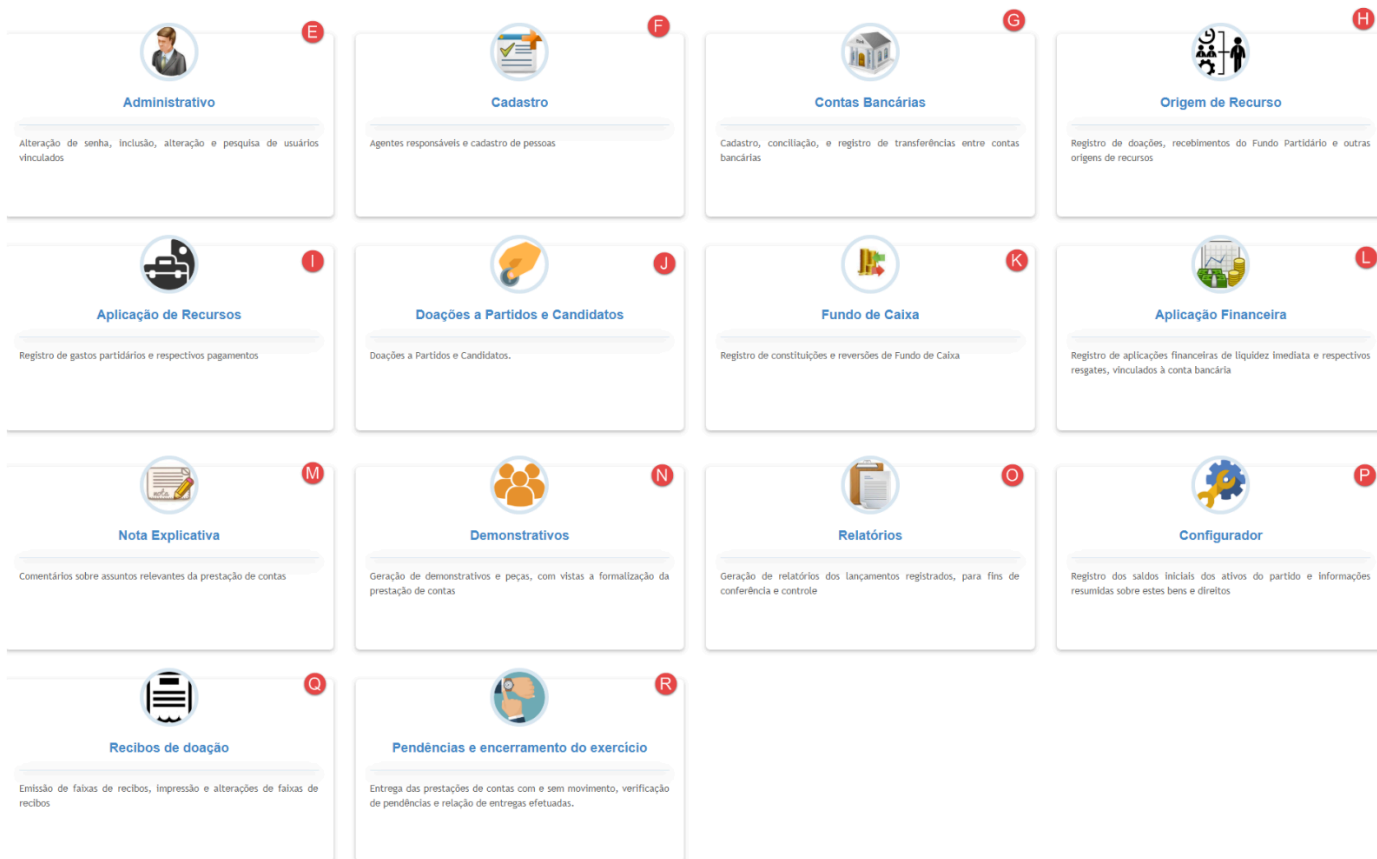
E
Administrativo
Alteração de senha, inclusão, alteração e pesquisa de usuários vinculados

F
Cadastro
Agentes responsáveis e cadastro de pessoas

G
Contas Bancárias
Cadastro, conciliação, e registro de transferências entre contas bancárias

H
Origem de Recurso
Registro de doações, recebimentos do Fundo Partidário e outras origens de recursos

I
Aplicação de Recursos
Registro de gastos partidários e respectivos pagamentos

J
Doações a Partidos e Candidatos
Doações a Partidos e Candidatos.

K
Fundo de Caixa
Registro de constituições e reversões de Fundo de Caixa

L
Aplicação Financeira
Registro de aplicações financeiras de liquidez imediata e respectivos resgates, vinculados à conta bancária

M
Nota Explicativa
Comentários sobre assuntos relevantes da prestação de contas

N
Demonstrativos
Geração de demonstrativos e peças, com vistas a formalização da prestação de contas

O
Relatórios
Geração de relatórios dos lançamentos registrados, para fins de conferência e controle

P
Configurador
Registro dos saldos iniciais dos ativos do partido e informações resumidas sobre estes bens e direitos

Q
Recibos de doação
Emissão de faixas de recibos, impressão e alterações de faixas de recibos

R
Pendências e encerramento do exercício
Entrega das prestações de contas com e sem movimento, verificação de pendências e relação de entregas efetuadas.